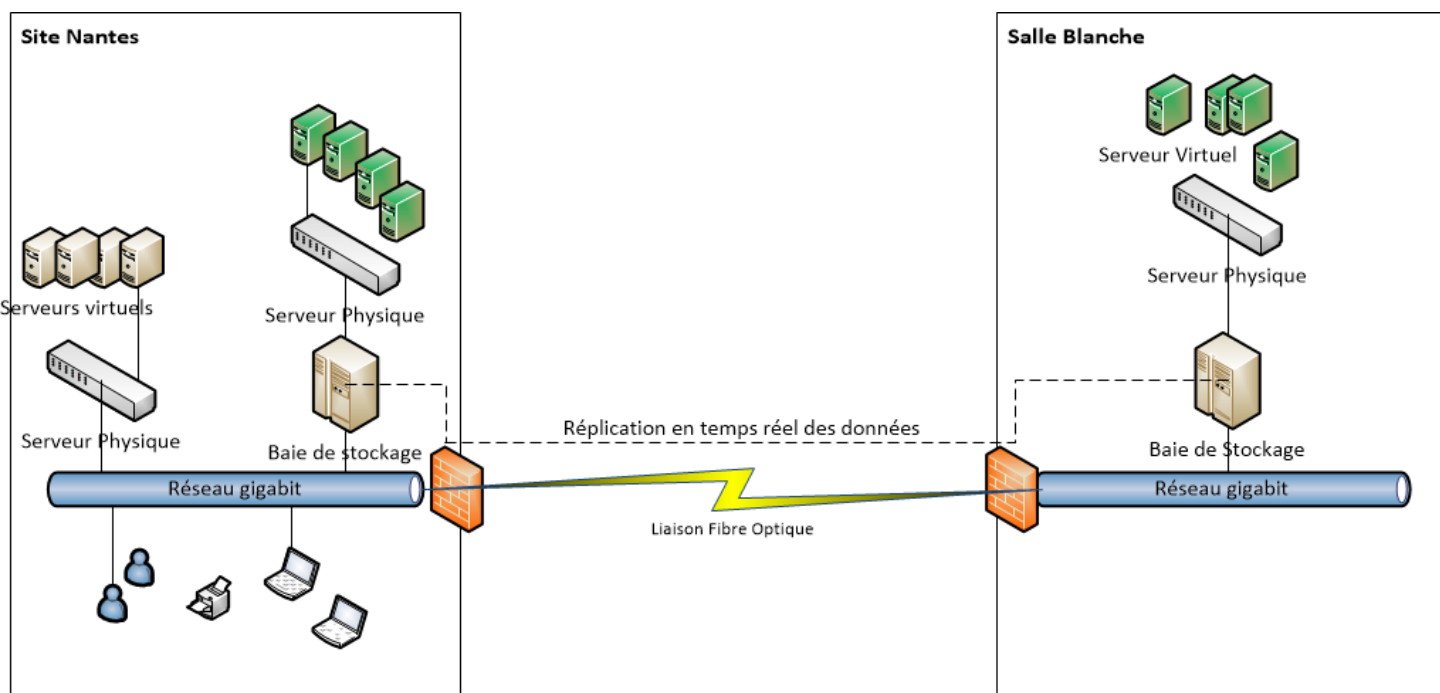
Site Nantes

Serveurs virtuels

Serveur Physique

Serveur Physique

Baie de stockage

Réseau gigabit

Réplication en temps réel des données

Liaison Fibre Optique

Salle Blanche

Serveur Virtuel

Serveur Physique

Baie de Stockage

Réseau gigabit